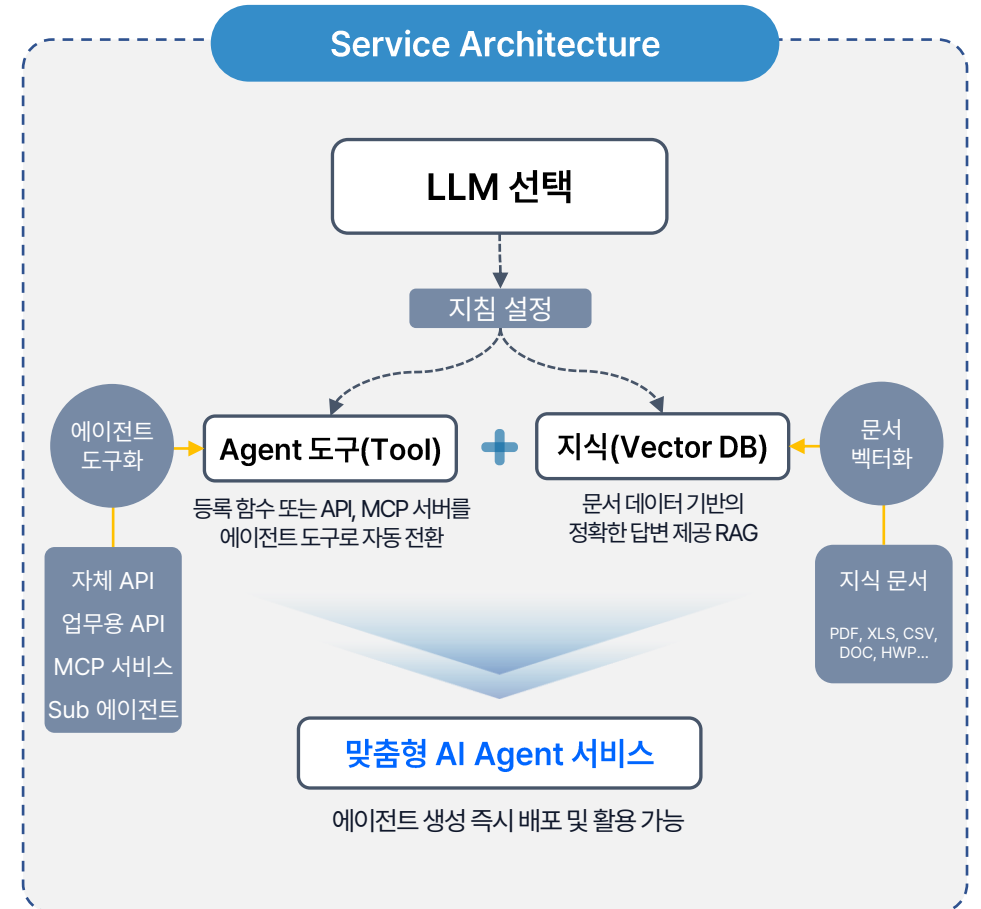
Service Architecture

LLM 선택

지침 설정

에이전트 도구화

Agent 도구(Tool)

등록 함수 또는 API, MCP 서버를 에이전트 도구로 자동 전환

지식(Vector DB)

문서 데이터 기반의 정확한 답변 제공 RAG

문서 벡터화

자체 API
업무용 API
MCP 서비스
Sub 에이전트

지식 문서

PDF, XLS, CSV, DOC, HWP...

맞춤형 AI Agent 서비스

에이전트 생성 즉시 배포 및 활용 가능